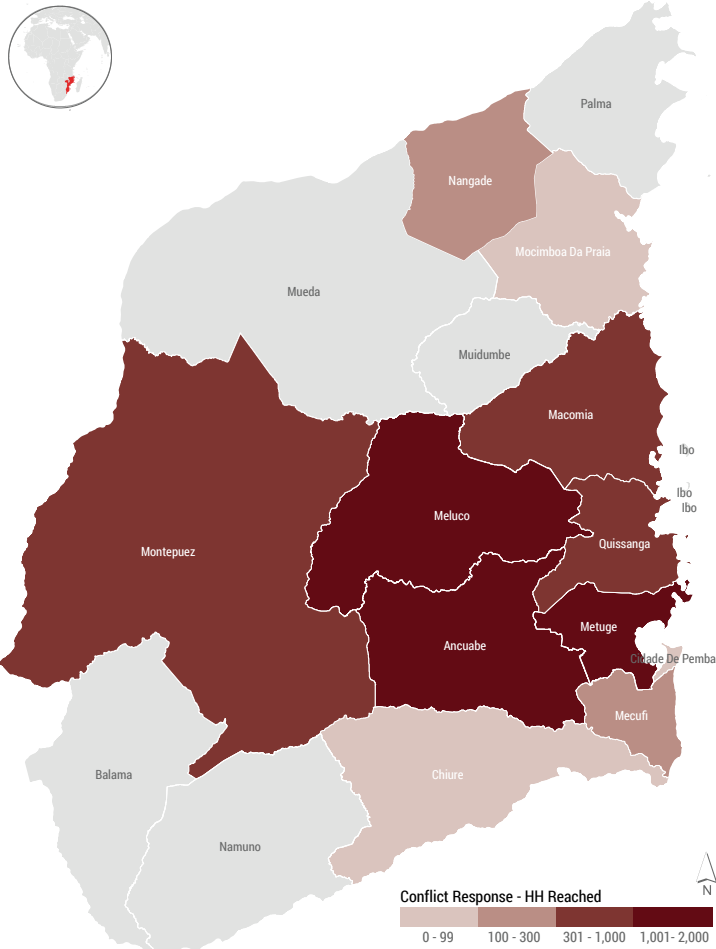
Palma

Nangade

Mocimboa Da Praia

Mueda

Muidumbe

Macomia

Ibo

Ibo

Ibo

Meluco

Montepuez

Quissanga

Metuge

Ancuabe

Cidade De Pemba

Mecufi

Balama

Chiure

Namuno

N

Conflict Response - HH Reached

0 - 99 | 100 - 300 | 301 - 1,000 | 1,001 - 2,000